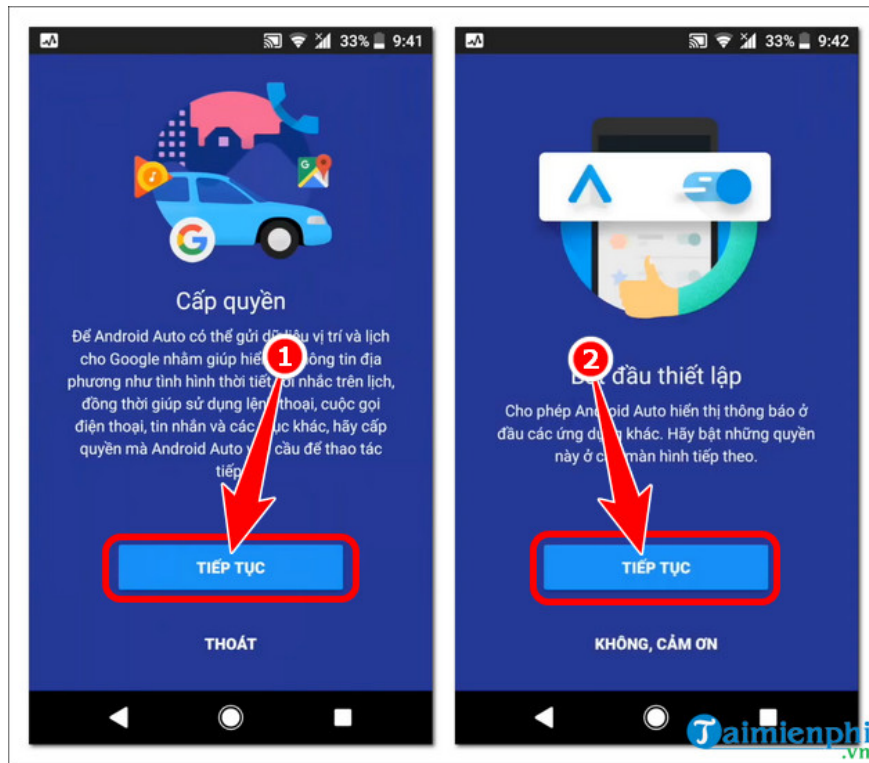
33% 9:41

Cấp quyền

Để Android Auto có thể gửi dữ liệu vị trí và lịch cho Google nhằm giúp hiể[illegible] thông tin địa phương như tình hình thời tiết, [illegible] nhắc trên lịch, đồng thời giúp sử dụng lện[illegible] thoại, cuộc gọi điện thoại, tin nhắn và các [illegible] khác, hãy cấp quyền mà Android Auto y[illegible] cầu để thao tác tiếp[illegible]

1

TIẾP TỤC

THOÁT

33% 9:42

2

B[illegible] đầu thiết lập

Cho phép Android Auto hiển thị thông báo ở đầu các ứng dụng khác. Hãy bật những quyền này ở c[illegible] màn hình tiếp theo.

TIẾP TỤC

KHÔNG, CẢM ƠN

Taimienphi.vn